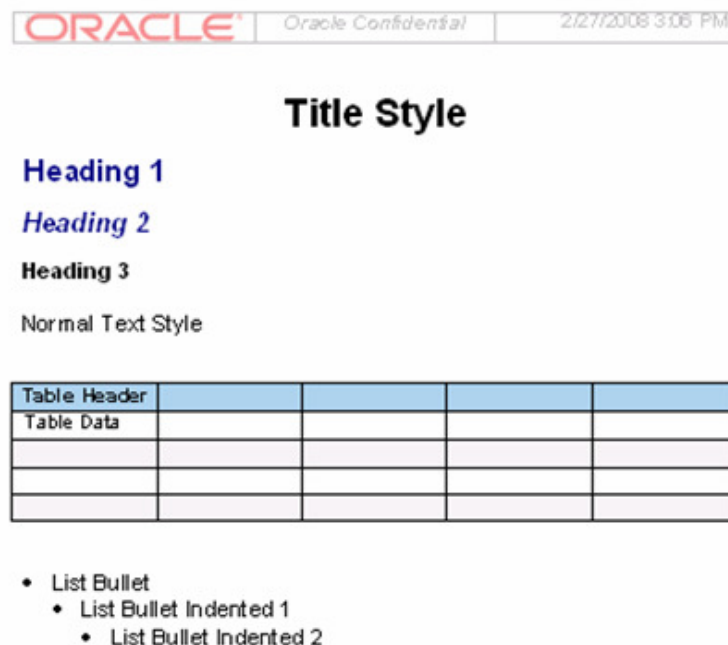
| ORACLE | Oracle Confidential | 2/27/2008 3:06 PM |
|---|---|---|

Title Style

Heading 1

Heading 2

Heading 3

Normal Text Style

| Table Header | | | | |
|---|---|---|---|---|
| Table Data | | | | |
| | | | | |
| | | | | |
| | | | | |

- List Bullet
  - List Bullet Indented 1
    - List Bullet Indented 2